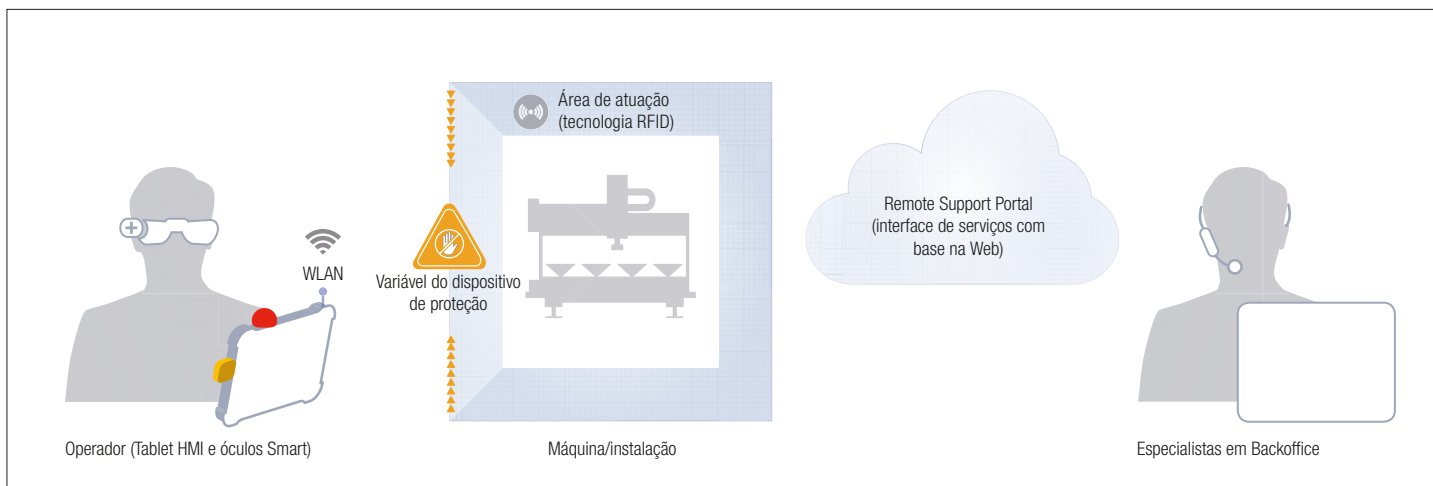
Área de atuação
(tecnologia RFID)

WLAN

Variável do dispositivo de proteção

Remote Support Portal
(interface de serviços com base na Web)

Operador (Tablet HMI e óculos Smart)

Máquina/instalação

Especialistas em Backoffice